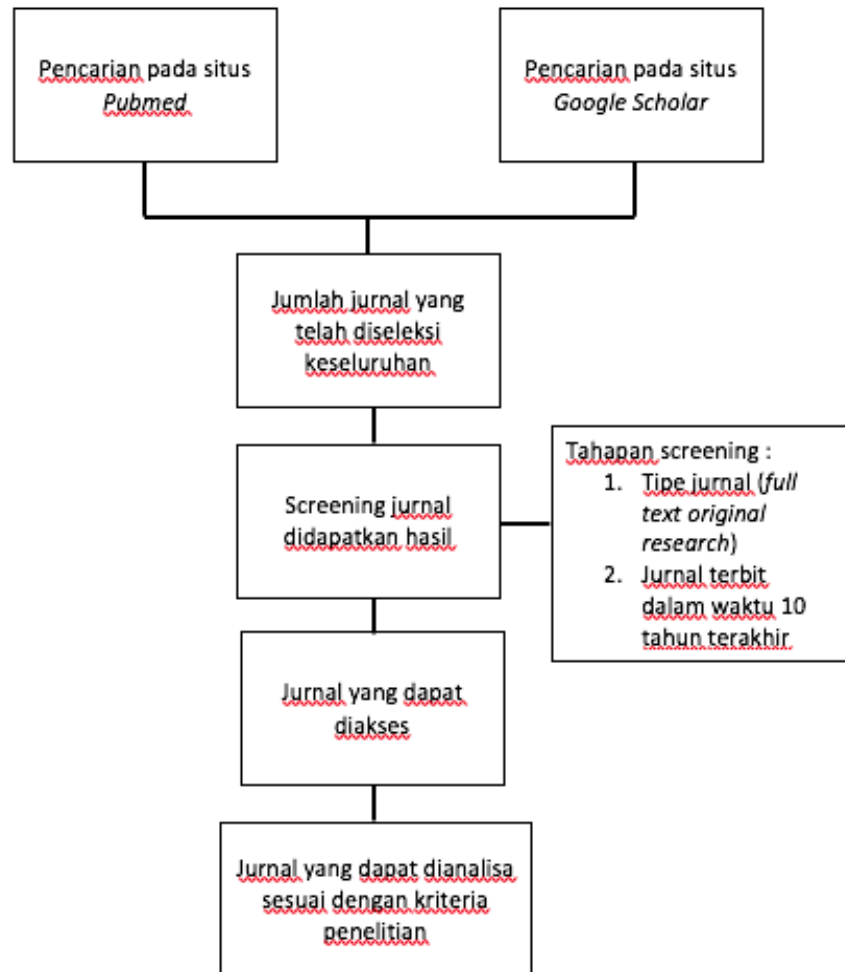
Pencarian pada situs *Pubmed*

Pencarian pada situs *Google Scholar*

Jumlah jurnal yang telah diseleksi keseluruhan

Screening jurnal didapatkan hasil

Tahapan screening :
1. Tipe jurnal (*full text original research*)
2. Jurnal terbit dalam waktu 10 tahun terakhir

Jurnal yang dapat diakses

Jurnal yang dapat dianalisa sesuai dengan kriteria penelitian